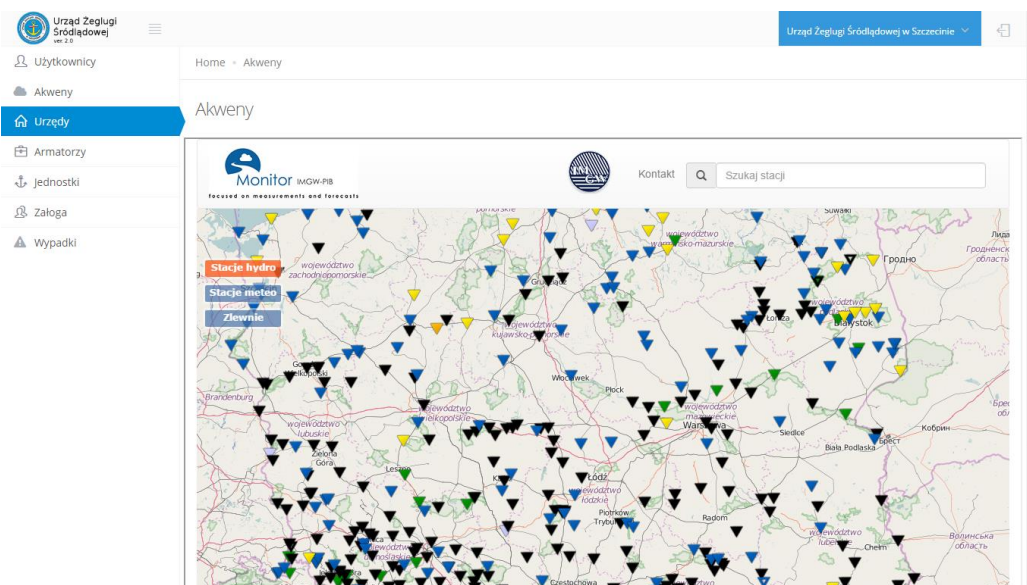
Urząd Żeglugi Śródlądowej
ver 2.0

Urząd Żeglugi Śródlądowej w Szczecinie

Użytkownicy
Akweny
Urzędy
Armatorzy
Jednostki
Załoga
Wypadki

Home • Akweny

Akweny

Monitor IMGW-PIB
focused on measurements and forecasts

Kontakt

Szukaj stacji

Stacje hydro
Stacje meteo
Zlewnie

Suwałki
Лида
Гродненская область
Гродно
województwo warmińsko-mazurskie
województwo zachodniopomorskie
Grudziądz
województwo kujawsko-pomorskie
Łomża
województwo podlaskie
Białystok
Gorzów Wielkopolski
Włocławek
Płock
Brandenburg
województwo wielkopolskie
województwo mazowieckie
Warszawa
Siedlce
Брест
Кобрин
województwo lubuskie
Zielona Góra
Leszno
Biała Podlaska
Łódź
województwo łódzkie
Kalisz
Piotrków Trybunalski
Radom
Волинська область
Chełm
lubelskie
Częstochowa